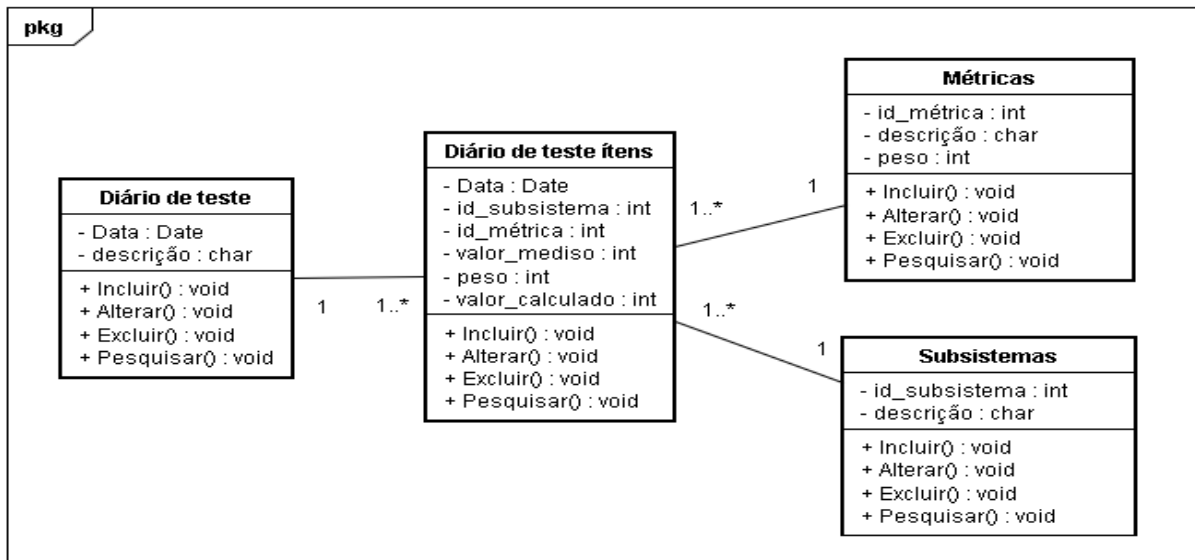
pkg

Diário de teste
- Data : Date
- descrição : char
+ Incluir() : void
+ Alterar() : void
+ Excluir() : void
+ Pesquisar() : void

1

1..*

Diário de teste ítens
- Data : Date
- id_subsistema : int
- id_métrica : int
- valor_mediso : int
- peso : int
- valor_calculado : int
+ Incluir() : void
+ Alterar() : void
+ Excluir() : void
+ Pesquisar() : void

1..*

1

Métricas
- id_métrica : int
- descrição : char
- peso : int
+ Incluir() : void
+ Alterar() : void
+ Excluir() : void
+ Pesquisar() : void

1..*

1

Subsistemas
- id_subsistema : int
- descrição : char
+ Incluir() : void
+ Alterar() : void
+ Excluir() : void
+ Pesquisar() : void